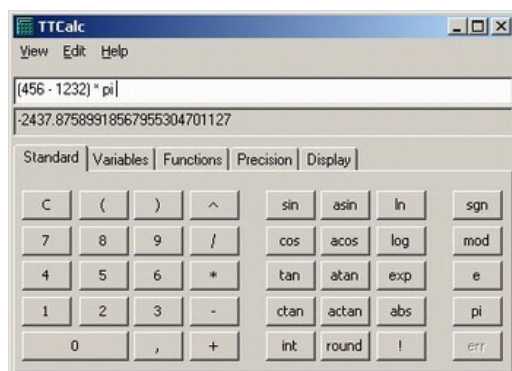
TTCalc
View Edit Help
(456 - 1232) * pi
-2437.8758991856795530470127
Standard | Variables | Functions | Precision | Display

| C | ( | ) | ^ | sin | asin | ln | sgn |
|---|---|---|---|---|---|---|---|
| 7 | 8 | 9 | / | cos | acos | log | mod |
| 4 | 5 | 6 | * | tan | atan | exp | e |
| 1 | 2 | 3 | - | ctan | actan | abs | pi |
| 0 | | , | + | int | round | ! | err |